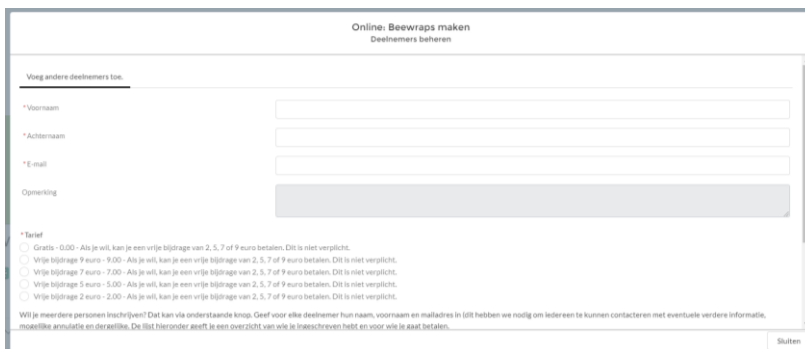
Online: Beewraps maken
Deelnemers beheren

Voeg andere deelnemers toe.

*Voornaam

*Achternaam

*E-mail

Opmerking

*Tarief
Gratis - 0.00 - Als je wil, kan je een vrije bijdrage van 2, 5, 7 of 9 euro betalen. Dit is niet verplicht.
Vrije bijdrage 9 euro - 9.00 - Als je wil, kan je een vrije bijdrage van 2, 5, 7 of 9 euro betalen. Dit is niet verplicht.
Vrije bijdrage 7 euro - 7.00 - Als je wil, kan je een vrije bijdrage van 2, 5, 7 of 9 euro betalen. Dit is niet verplicht.
Vrije bijdrage 5 euro - 5.00 - Als je wil, kan je een vrije bijdrage van 2, 5, 7 of 9 euro betalen. Dit is niet verplicht.
Vrije bijdrage 2 euro - 2.00 - Als je wil, kan je een vrije bijdrage van 2, 5, 7 of 9 euro betalen. Dit is niet verplicht.

Wil je meerdere personen inschrijven? Dat kan via onderstaande knop. Geef voor elke deelnemer hun naam, voornaam en mailadres in (dit hebben we nodig om iedereen te kunnen contacteren met eventuele verdere informatie, mogelijke annulatie en dergelijke. De lijst hieronder geeft je een overzicht van wie je ingeschreven hebt en voor wie je gaat betalen.

Sluiten